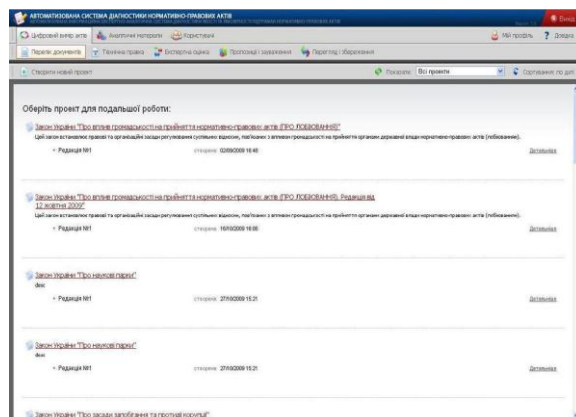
АВТОМАТИЗОВАНА СИСТЕМА ДІАГНОСТИКИ НОРМАТИВНО-ПРАВОВИХ АКТІВ

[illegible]

Вихід

Цифровий вимір акта | Аналітичні матеріали | Користувачі

Мій профіль | Довідка

Перелік документів | Технічна правка | Експертна оцінка | Пропозиції і зауваження | Перегляд і збереження

Створити новий проект

Показати Всі проекти

Сортування по дат

Оберіть проект для подальшої роботи:

Закон України "Про вплив громадськості на прийняття нормативно-правових актів (ПРО ЛОБІЮВАННЯ)"

Цей закон встановлює правові та організаційні засади регулювання суспільних відносин, пов'язаних з впливом громадськості на прийняття органами державної влади нормативно-правових актів (лобіювання).

• Редакція №1 створено 02/09/2009 16:48 Детальніше

Закон України "Про вплив громадськості на прийняття нормативно-правових актів (ПРО ЛОБІЮВАННЯ). Редакція від 12 жовтня 2009"

Цей закон встановлює правові та організаційні засади регулювання суспільних відносин, пов'язаних з впливом громадськості на прийняття органами державної влади нормативно-правових актів (лобіювання).

• Редакція №1 створено 16/10/2009 16:06 Детальніше

Закон України "Про наукові парки"

desc

• Редакція №1 створено 27/10/2009 15:21 Детальніше

Закон України "Про наукові парки"

desc

• Редакція №1 створено 27/10/2009 15:21 Детальніше

Закон України "Про засади запобігання та протидії корупції"